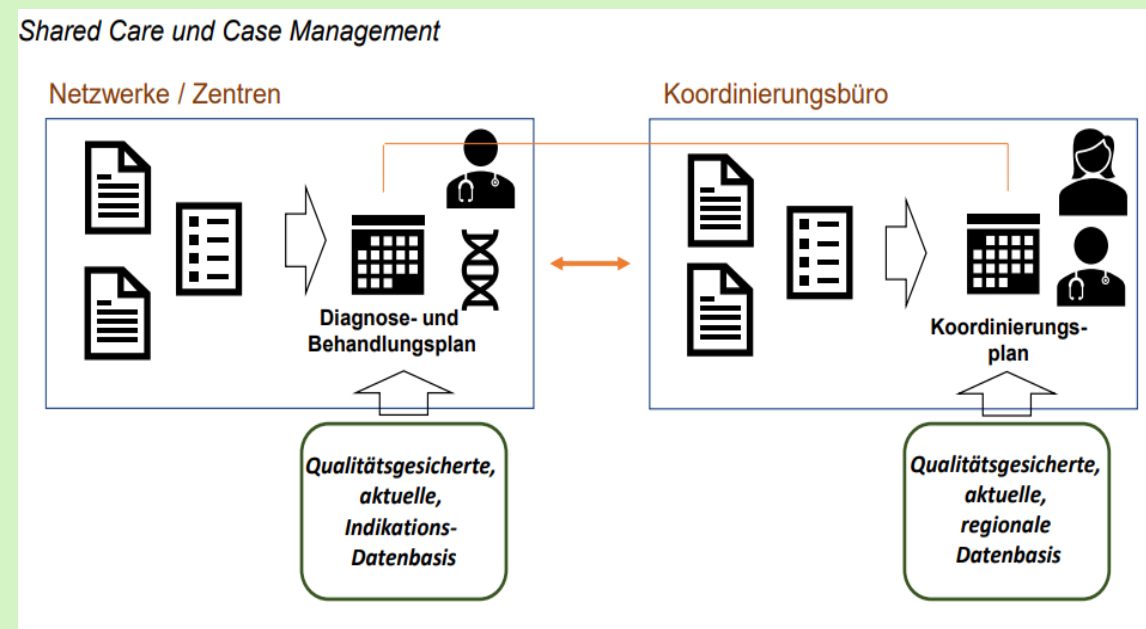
Shared Care und Case Management

Netzwerke / Zentren

Diagnose- und Behandlungsplan

Qualitätsgesicherte, aktuelle, Indikations-Datenbasis

Koordinierungsbüro

Koordinierungsplan

Qualitätsgesicherte, aktuelle, regionale Datenbasis